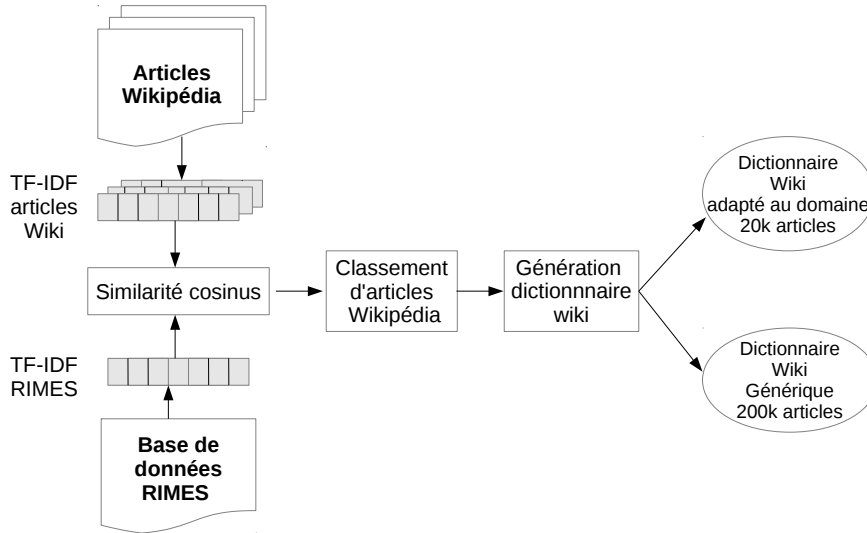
Articles Wikipédia

TF-IDF articles Wiki

Similarité cosinus

TF-IDF RIMES

Base de données RIMES

Classement d'articles Wikipédia

Génération dictionnnaire wiki

Dictionnaire Wiki adapté au domaine 20k articles

Dictionnaire Wiki Générique 200k articles